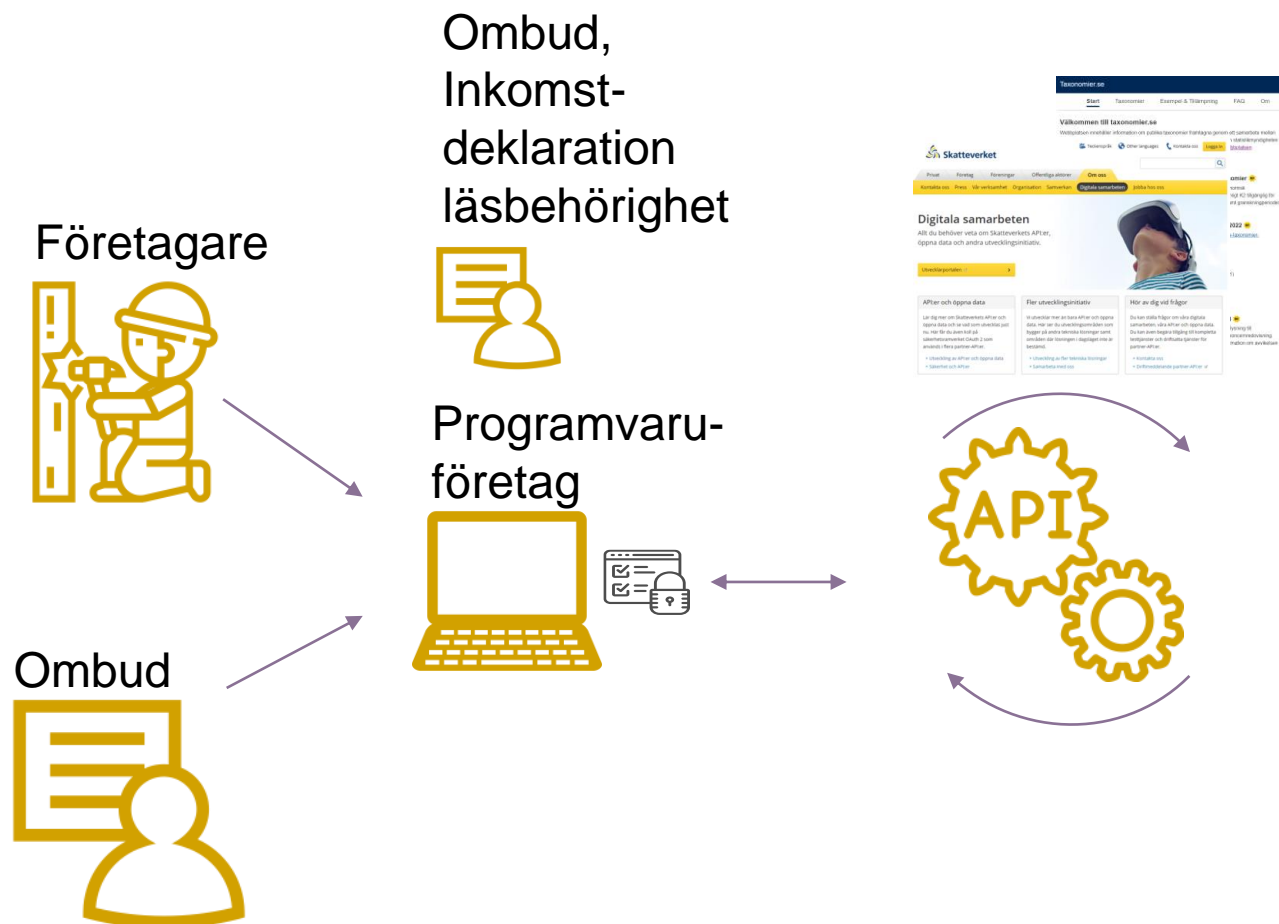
Ombud, Inkomst-deklaration läsbehörighet

Företagare

Programvaru-företag

Ombud

Taxonomier.se
Start Taxonomier Exempel & Tillämpning FAQ Om
Välkommen till taxonomier.se

Skatteverket
Privat Företag Föreningar Offentliga aktörer Om oss
Kontakta oss Press Vår verksamhet Organisation Samverkan Digitala samarbeten Jobba hos oss

Digitala samarbeten
Allt du behöver veta om Skatteverkets API:er, öppna data och andra utvecklingsinitiativ.

Utvecklarportalen

API:er och öppna data
Fler utvecklingsinitiativ
Hör av dig vid frågor

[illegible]

API